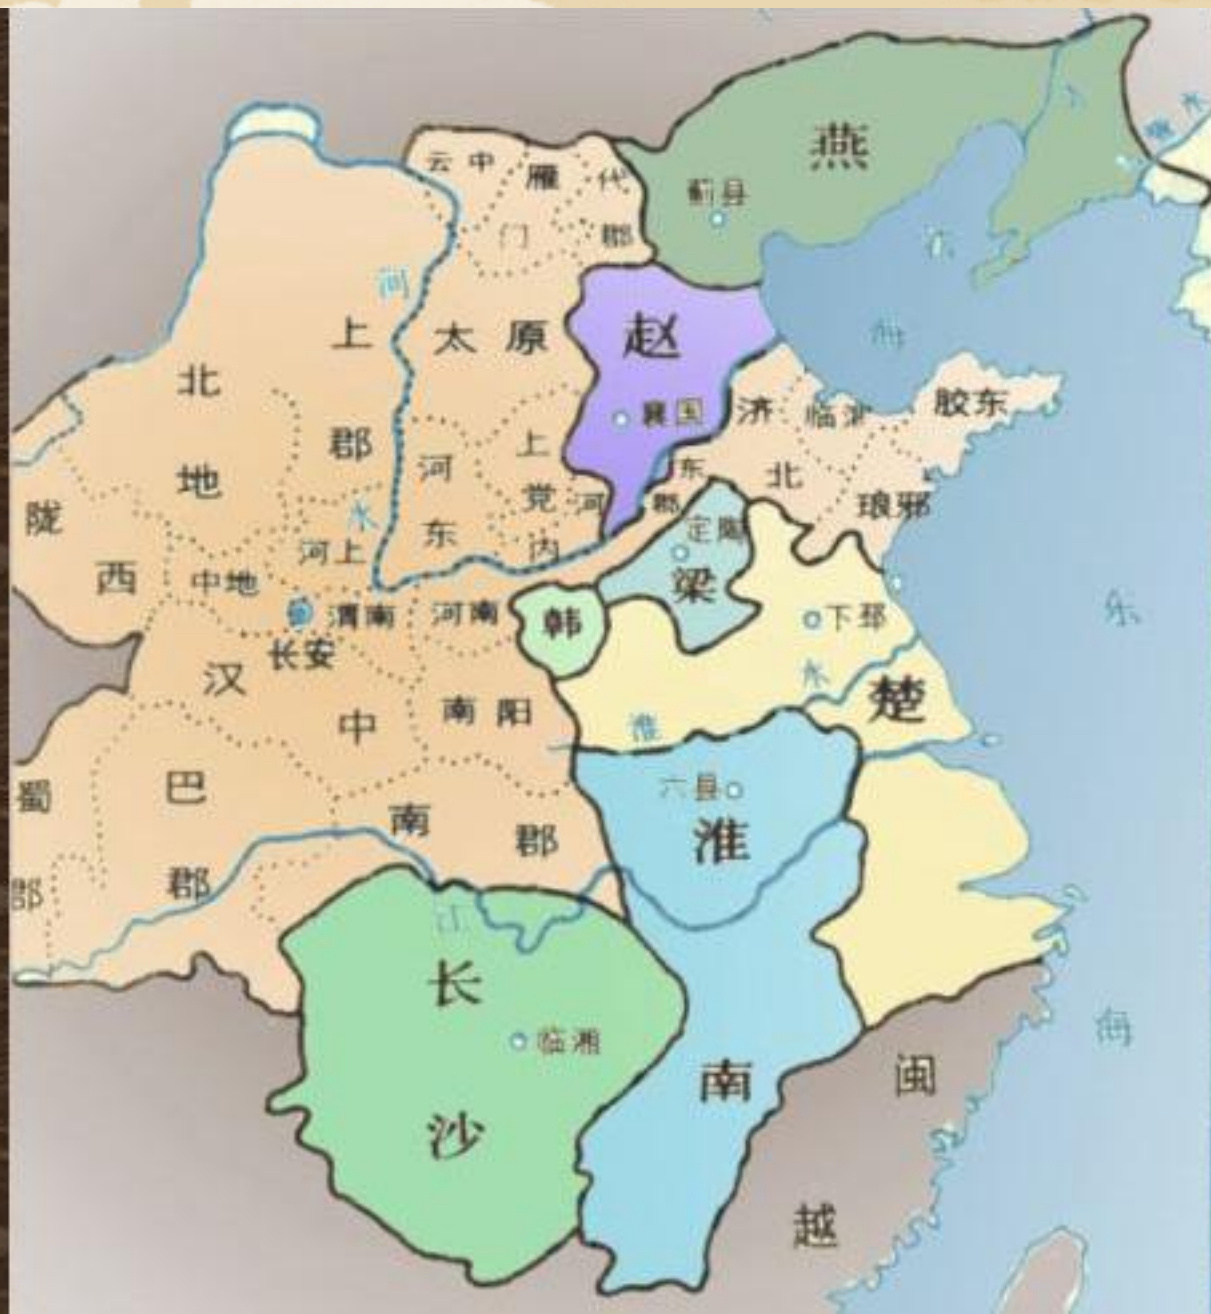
燕
蓟县
云中
雁门
代郡
赵
襄国
上郡
太原
北地
河东
上党
河内
东郡
济北
临淄
胶东
琅邪
陇西
中地
河上
渭南
河南
长安
韩
定陶
梁
下邳
楚
汉中
南阳
巴郡
蜀郡
南郡
六县
淮南
长沙
临湘
闽越
河水
淮水
江
海
东海
海